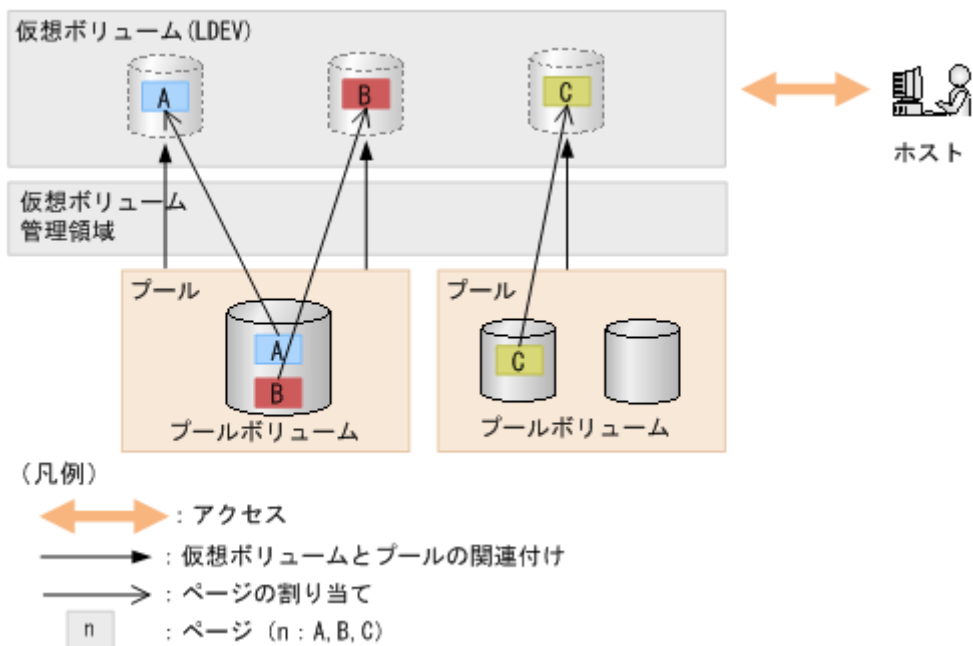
仮想ボリューム(LDEV)

A

B

C

ホスト

仮想ボリューム
管理領域

プール

A

B

プールボリューム

プール

C

プールボリューム

（凡例）

：アクセス

：仮想ボリュームとプールの関連付け

：ページの割り当て

n

：ページ（n：A, B, C）